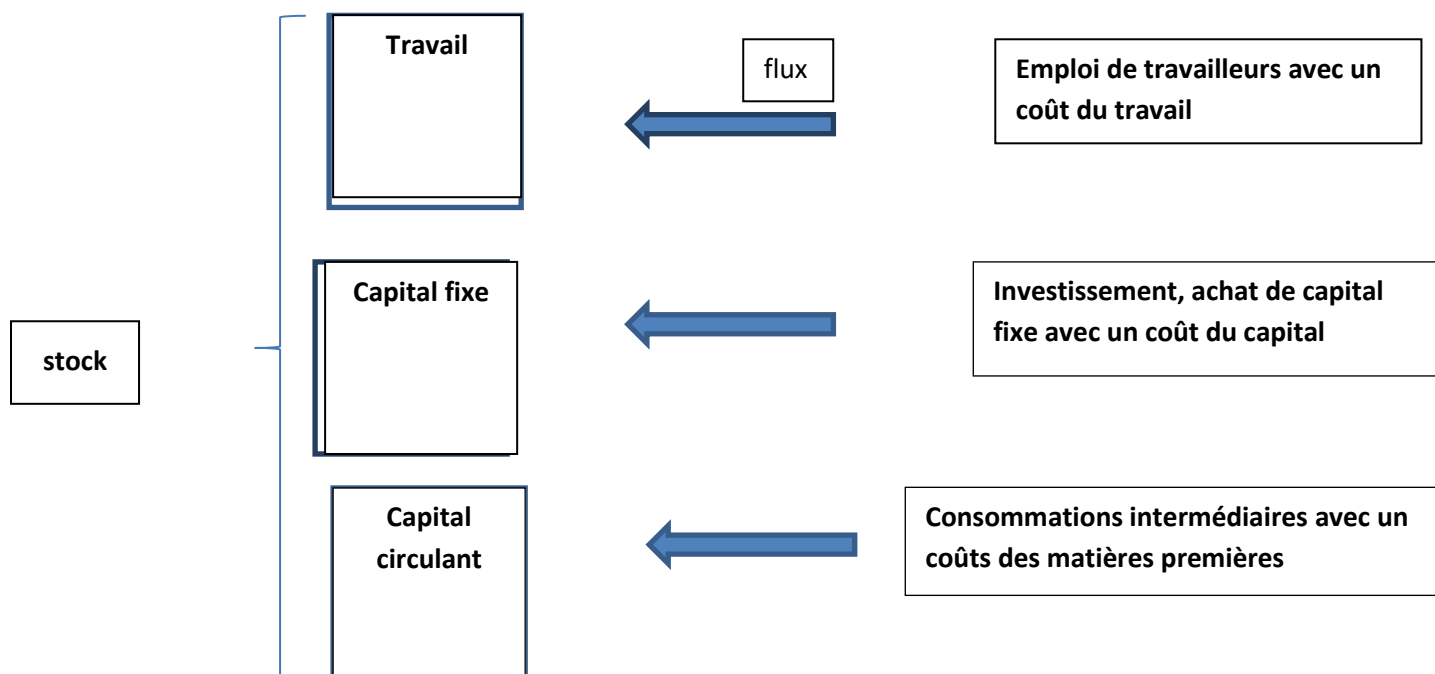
Travail

flux

Emploi de travailleurs avec un coût du travail

Capital fixe

Investissement, achat de capital fixe avec un coût du capital

stock

Capital circulant

Consommations intermédiaires avec un coûts des matières premières